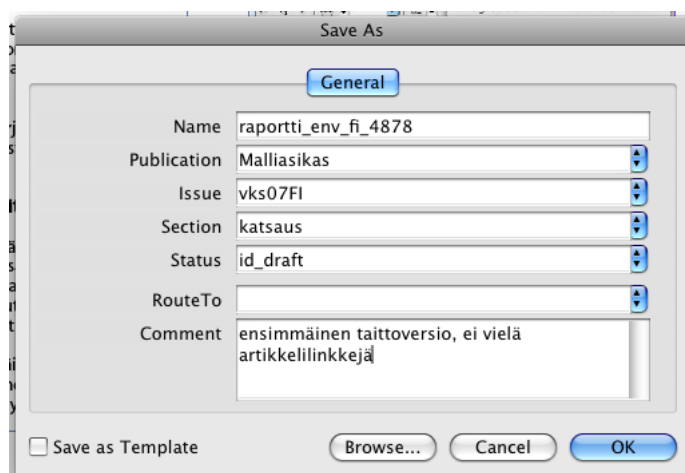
Save As

General

| | |
|---|---|
| Name | raportti_env_fi_4878 |
| Publication | Malliasikas |
| Issue | vks07FI |
| Section | katsaus |
| Status | id_draft |
| RouteTo | |
| Comment | ensimmäinen taittoversio, ei vielä artikkelilinkkejä |

Save as Template

Browse...

Cancel

OK